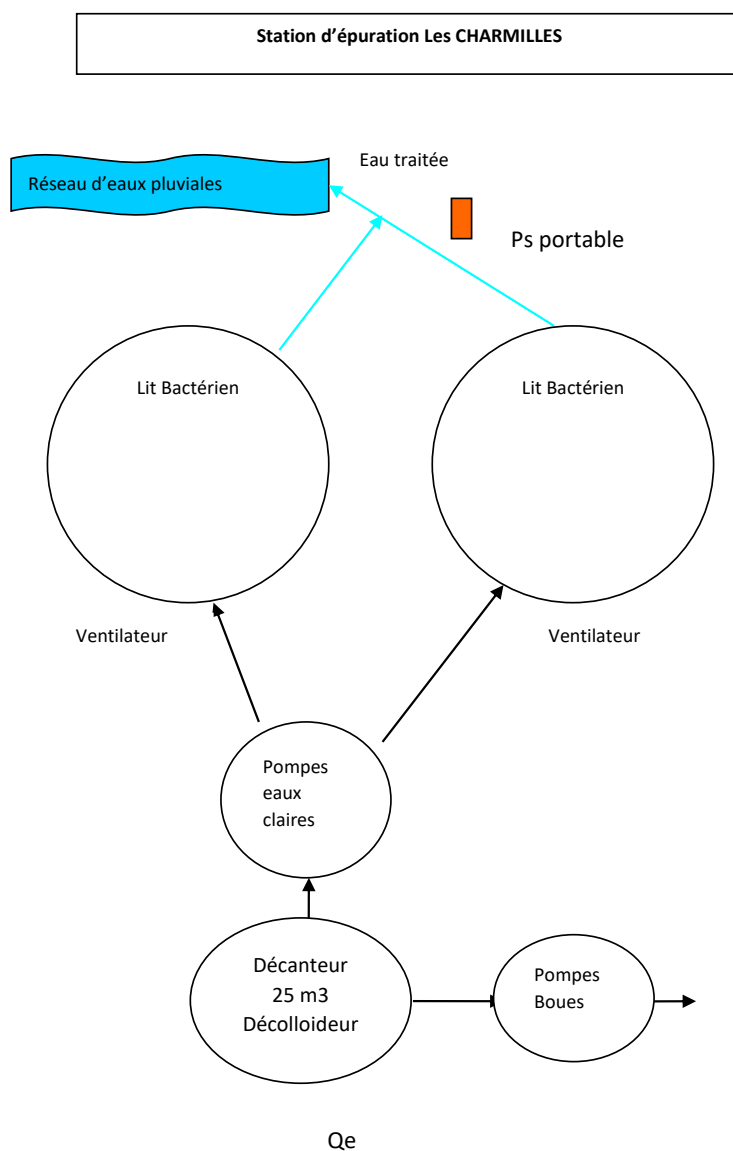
Station d'épuration Les CHARMILLES

Réseau d'eaux pluviales

Eau traitée

Ps portable

Lit Bactérien

Lit Bactérien

Ventilateur

Ventilateur

Pompes eaux claires

Décanteur 25 m3 Décolloideur

Pompes Boues

Qe